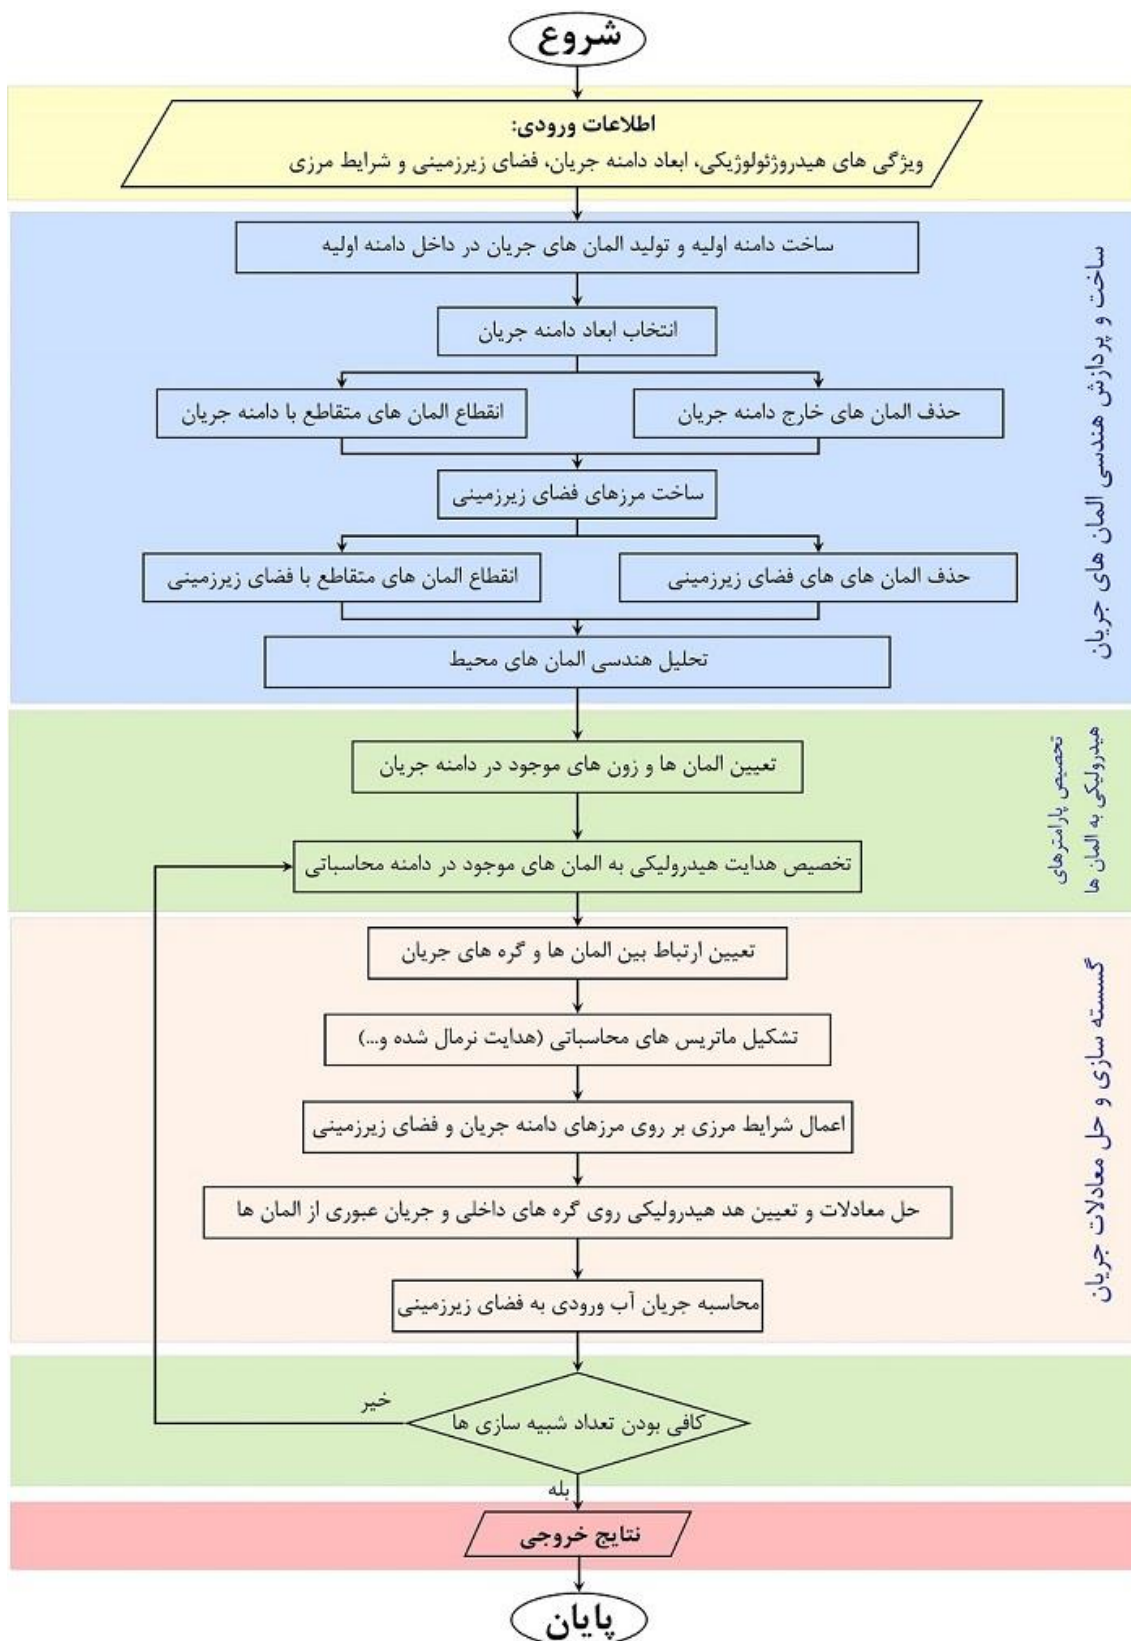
شروع

اطلاعات ورودی:
ویژگی های هیدروژئولوژیکی، ابعاد دامنه جریان، فضای زیرزمینی و شرایط مرزی

ساخت و پردازش هندسی المان های جریان

ساخت دامنه اولیه و تولید المان های جریان در داخل دامنه اولیه

انتخاب ابعاد دامنه جریان

حذف المان های خارج دامنه جریان

انقطاع المان های متقاطع با دامنه جریان

ساخت مرزهای فضای زیرزمینی

حذف المان های فضای زیرزمینی

انقطاع المان های متقاطع با فضای زیرزمینی

تحلیل هندسی المان های محیط

تخصیص پارامترهای هیدرولیکی به المان ها

تعیین المان ها و زون های موجود در دامنه جریان

تخصیص هدایت هیدرولیکی به المان های موجود در دامنه محاسباتی

گسسته سازی و حل معادلات جریان

تعیین ارتباط بین المان ها و گره های جریان

تشکیل ماتریس های محاسباتی (هدایت نرمال شده و...)

اعمال شرایط مرزی بر روی مرزهای دامنه جریان و فضای زیرزمینی

حل معادلات و تعیین هد هیدرولیکی روی گره های داخلی و جریان عبوری از المان ها

محاسبه جریان آب ورودی به فضای زیرزمینی

کافی بودن تعداد شبیه سازی ها

خیر

بله

نتایج خروجی

پایان